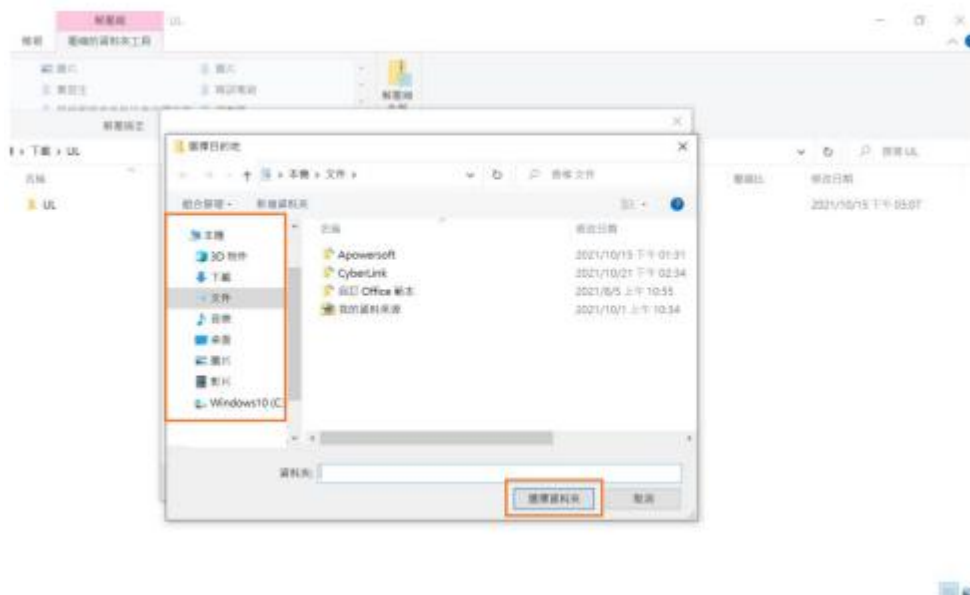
解壓縮
檢視　壓縮的資料夾工具
UL
解壓縮
解壓縮至
下載 > UL
名稱
UL
選擇目的地
本機 > 文件 >
搜尋 文件
組合管理　新增資料夾
本機
3D 物件
下載
文件
音樂
桌面
圖片
影片
Windows10 (C
名稱
修改日期
Apowersoft　2021/10/15 下午 01:31
CyberLink　2021/10/21 下午 02:34
自訂 Office 範本　2021/8/5 上午 10:55
我的資料來源　2021/10/1 上午 10:34
資料夾:
選擇資料夾
取消
壓縮比
修改日期
2021/10/15 下午 03:07
搜尋 UL